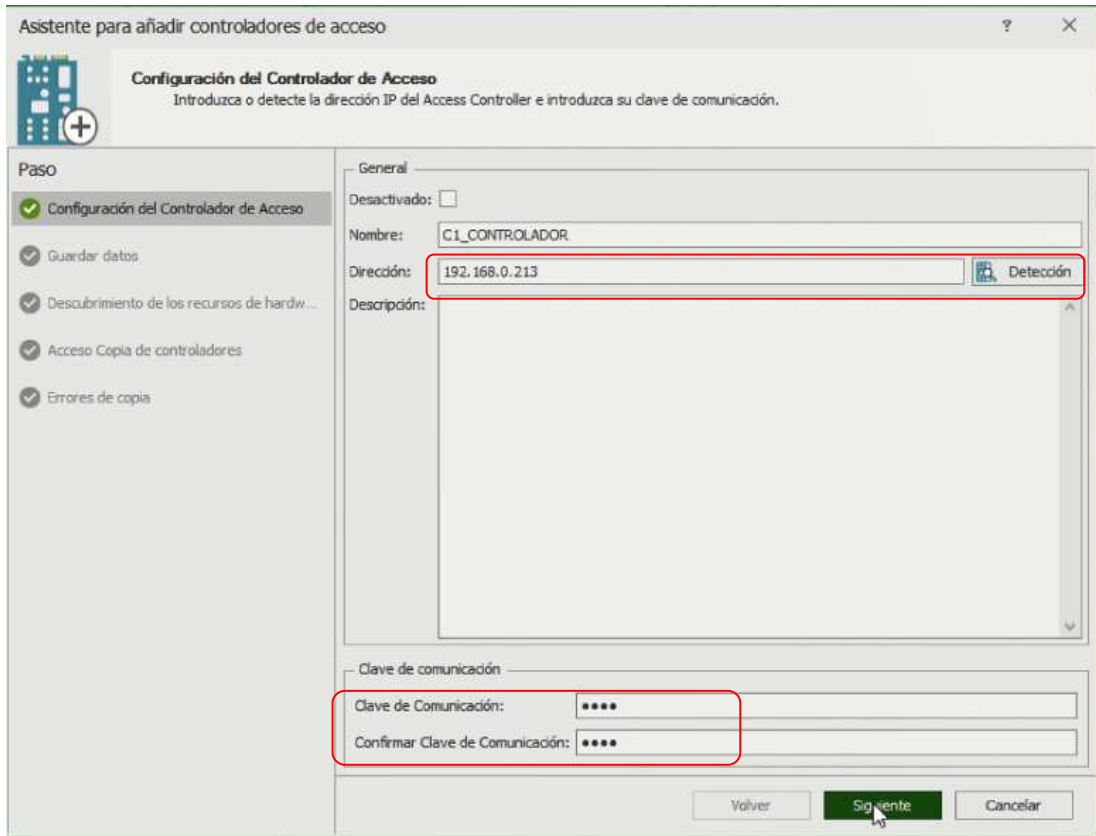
Asistente para añadir controladores de acceso

?

Configuración del Controlador de Acceso

Introduzca o detecte la dirección IP del Access Controller e introduzca su clave de comunicación.

Paso

Configuración del Controlador de Acceso

Guardar datos

Descubrimiento de los recursos de hardw...

Acceso Copia de controladores

Errores de copia

General

Desactivado:

Nombre: C1_CONTROLADOR

Dirección: 192.168.0.213

Detección

Descripción:

Clave de comunicación

Clave de Comunicación: ••••

Confirmar Clave de Comunicación: ••••

Volver

Siguiente

Cancelar